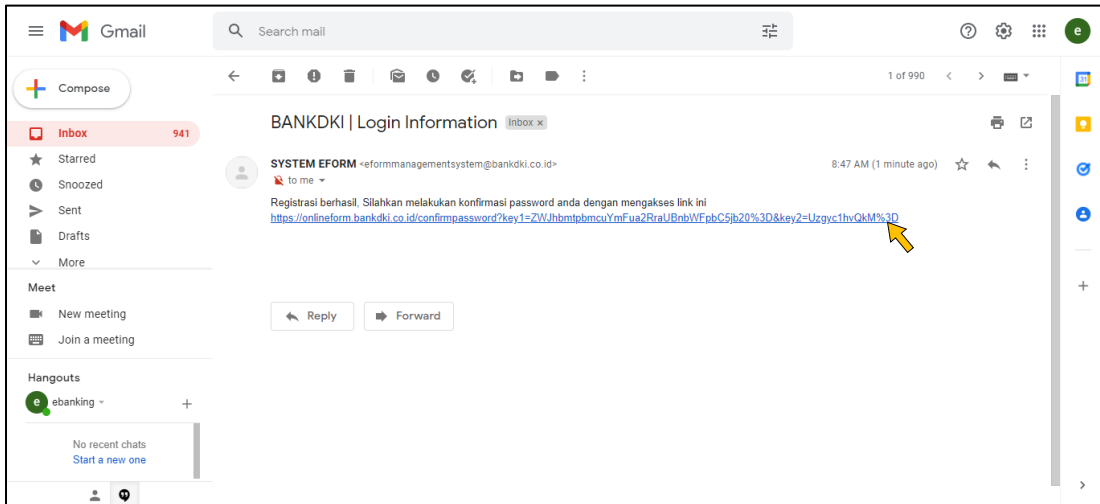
Gmail

Search mail

Compose

Inbox 941
Starred
Snoozed
Sent
Drafts
More

Meet
New meeting
Join a meeting

Hangouts
ebanking
No recent chats
Start a new one

1 of 990

BANKDKI | Login Information Inbox ×

SYSTEM EFORM <eformmanagementsystem@bankdki.co.id>
to me
8:47 AM (1 minute ago)

Registrasi berhasil, Silahkan melakukan konfirmasi password anda dengan mengakses link ini
https://onlineform.bankdki.co.id/confirmpassword?key1=ZWJhbmtpbmcuYmFua2RraUBnbWFpbC5jb20%3D&key2=Uzgyc1hvQkM%3D

Reply
Forward